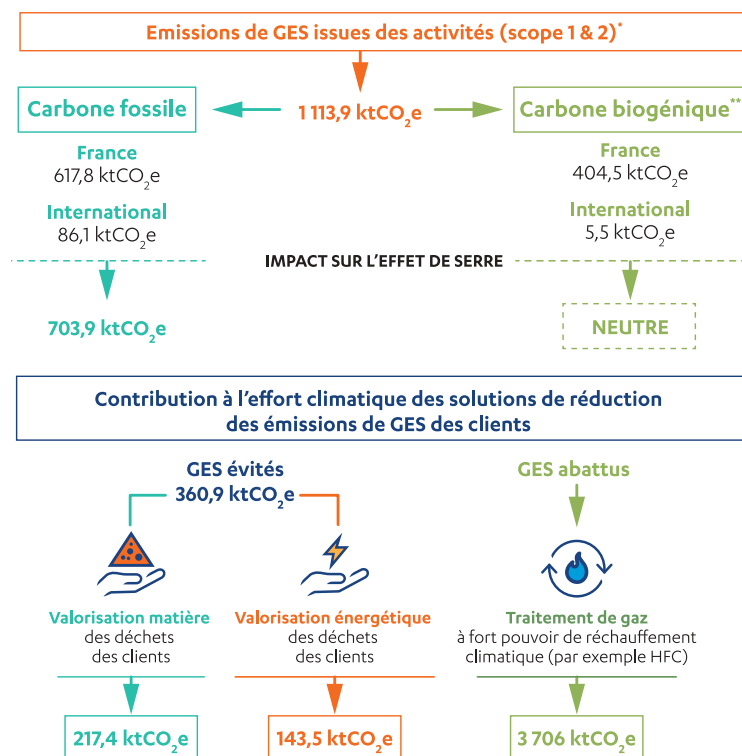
Emissions de GES issues des activités (scope 1 & 2)*

1 113,9 kt$CO_2$e

Carbone fossile

France
617,8 kt$CO_2$e

International
86,1 kt$CO_2$e

Carbone biogénique**

France
404,5 kt$CO_2$e

International
5,5 kt$CO_2$e

IMPACT SUR L'EFFET DE SERRE

703,9 kt$CO_2$e

NEUTRE

Contribution à l'effort climatique des solutions de réduction des émissions de GES des clients

GES évités
360,9 kt$CO_2$e

GES abattus

Valorisation matière des déchets des clients

Valorisation énergétique des déchets des clients

Traitement de gaz à fort pouvoir de réchauffement climatique (par exemple HFC)

217,4 kt$CO_2$e

143,5 kt$CO_2$e

3 706 kt$CO_2$e